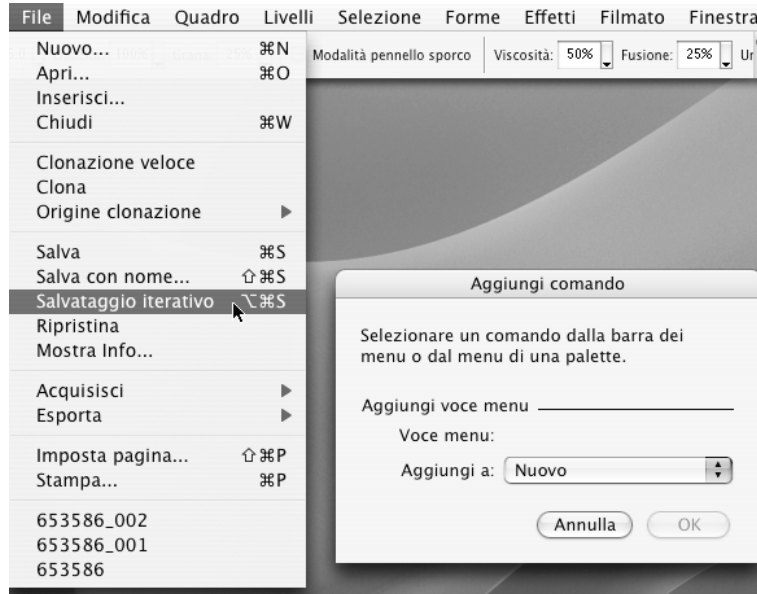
File Modifica Quadro Livelli Selezione Forme Effetti Filmato Finestra

Nuovo... ⌘N
Apri... ⌘O
Inserisci...
Chiudi ⌘W

Clonazione veloce
Clona
Origine clonazione ▶

Salva ⌘S
Salva con nome... ⇧⌘S
Salvataggio iterativo ⌥⌘S
Ripristina
Mostra Info...

Acquisisci ▶
Esporta ▶

Imposta pagina... ⇧⌘P
Stampa... ⌘P

653586_002
653586_001
653586

Modalità pennello sporco Viscosità: 50% Fusione: 25% Ur

Aggiungi comando

Selezionare un comando dalla barra dei menu o dal menu di una palette.

Aggiungi voce menu

Voce menu:

Aggiungi a: Nuovo

Annulla OK